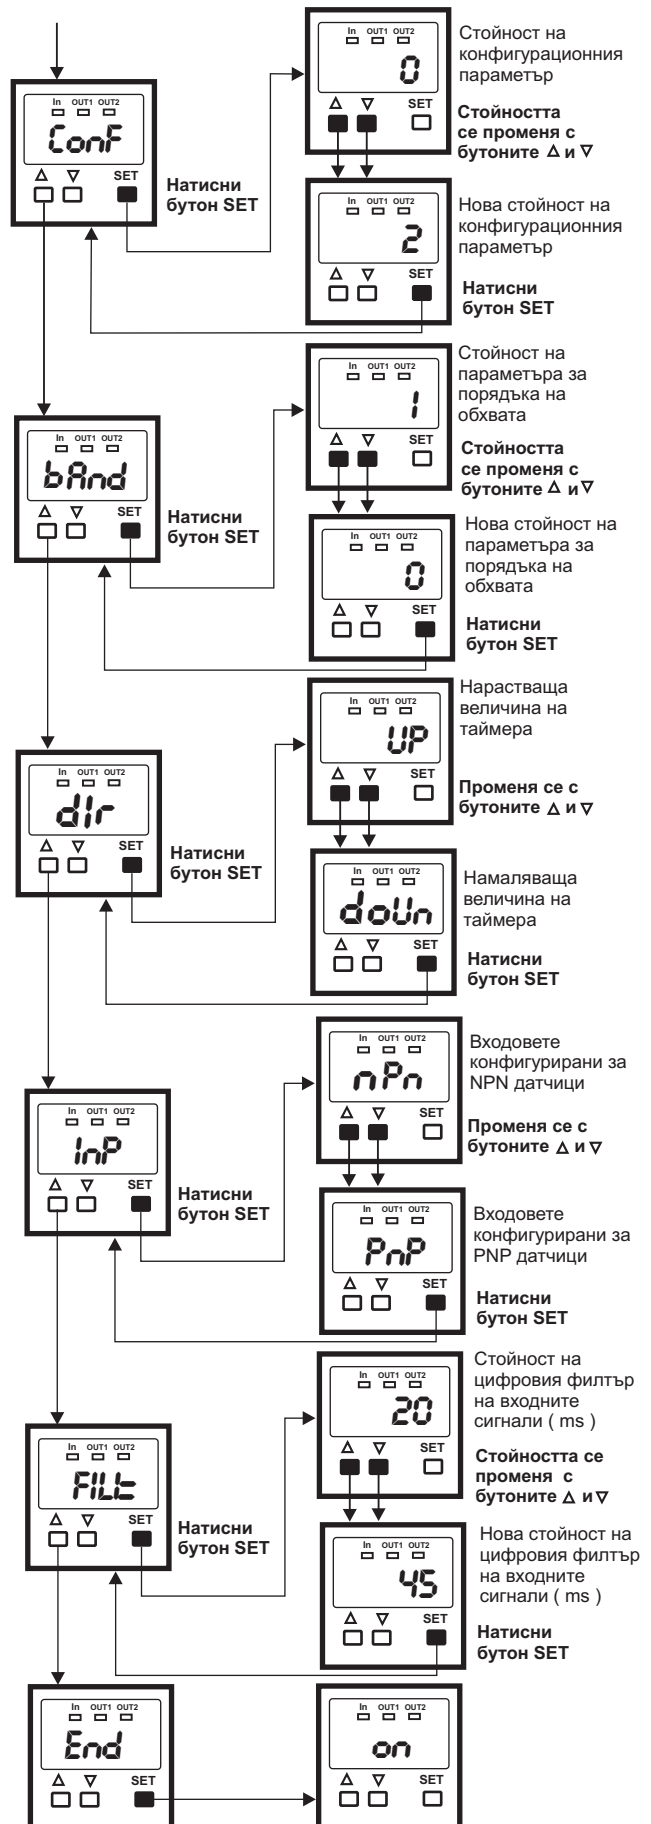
In OUT1 OUT2
ConF
Δ ∇ SET
Натисни бутон SET

In OUT1 OUT2
0
Δ ∇ SET
Стойност на конфигурационния параметър
Стойността се променя с бутоните Δ и ∇

In OUT1 OUT2
2
Δ ∇ SET
Нова стойност на конфигурационния параметър
Натисни бутон SET

In OUT1 OUT2
bAnd
Δ ∇ SET
Натисни бутон SET

In OUT1 OUT2
1
Δ ∇ SET
Стойност на параметъра за порядъка на обхвата
Стойността се променя с бутоните Δ и ∇

In OUT1 OUT2
0
Δ ∇ SET
Нова стойност на параметъра за порядъка на обхвата
Натисни бутон SET

In OUT1 OUT2
dIr
Δ ∇ SET
Натисни бутон SET

In OUT1 OUT2
UP
Δ ∇ SET
Нарастваща величина на таймера
Променя се с бутоните Δ и ∇

In OUT1 OUT2
doUn
Δ ∇ SET
Намаляваща величина на таймера
Натисни бутон SET

In OUT1 OUT2
InP
Δ ∇ SET
Натисни бутон SET

In OUT1 OUT2
nPn
Δ ∇ SET
Входовете конфигурирани за NPN датчици
Променя се с бутоните Δ и ∇

In OUT1 OUT2
PnP
Δ ∇ SET
Входовете конфигурирани за PNP датчици
Натисни бутон SET

In OUT1 OUT2
FILt
Δ ∇ SET
Натисни бутон SET

In OUT1 OUT2
20
Δ ∇ SET
Стойност на цифровия филтър на входните сигнали ( ms )
Стойността се променя с бутоните Δ и ∇

In OUT1 OUT2
45
Δ ∇ SET
Нова стойност на цифровия филтър на входните сигнали ( ms )
Натисни бутон SET

In OUT1 OUT2
End
Δ ∇ SET

In OUT1 OUT2
on
Δ ∇ SET